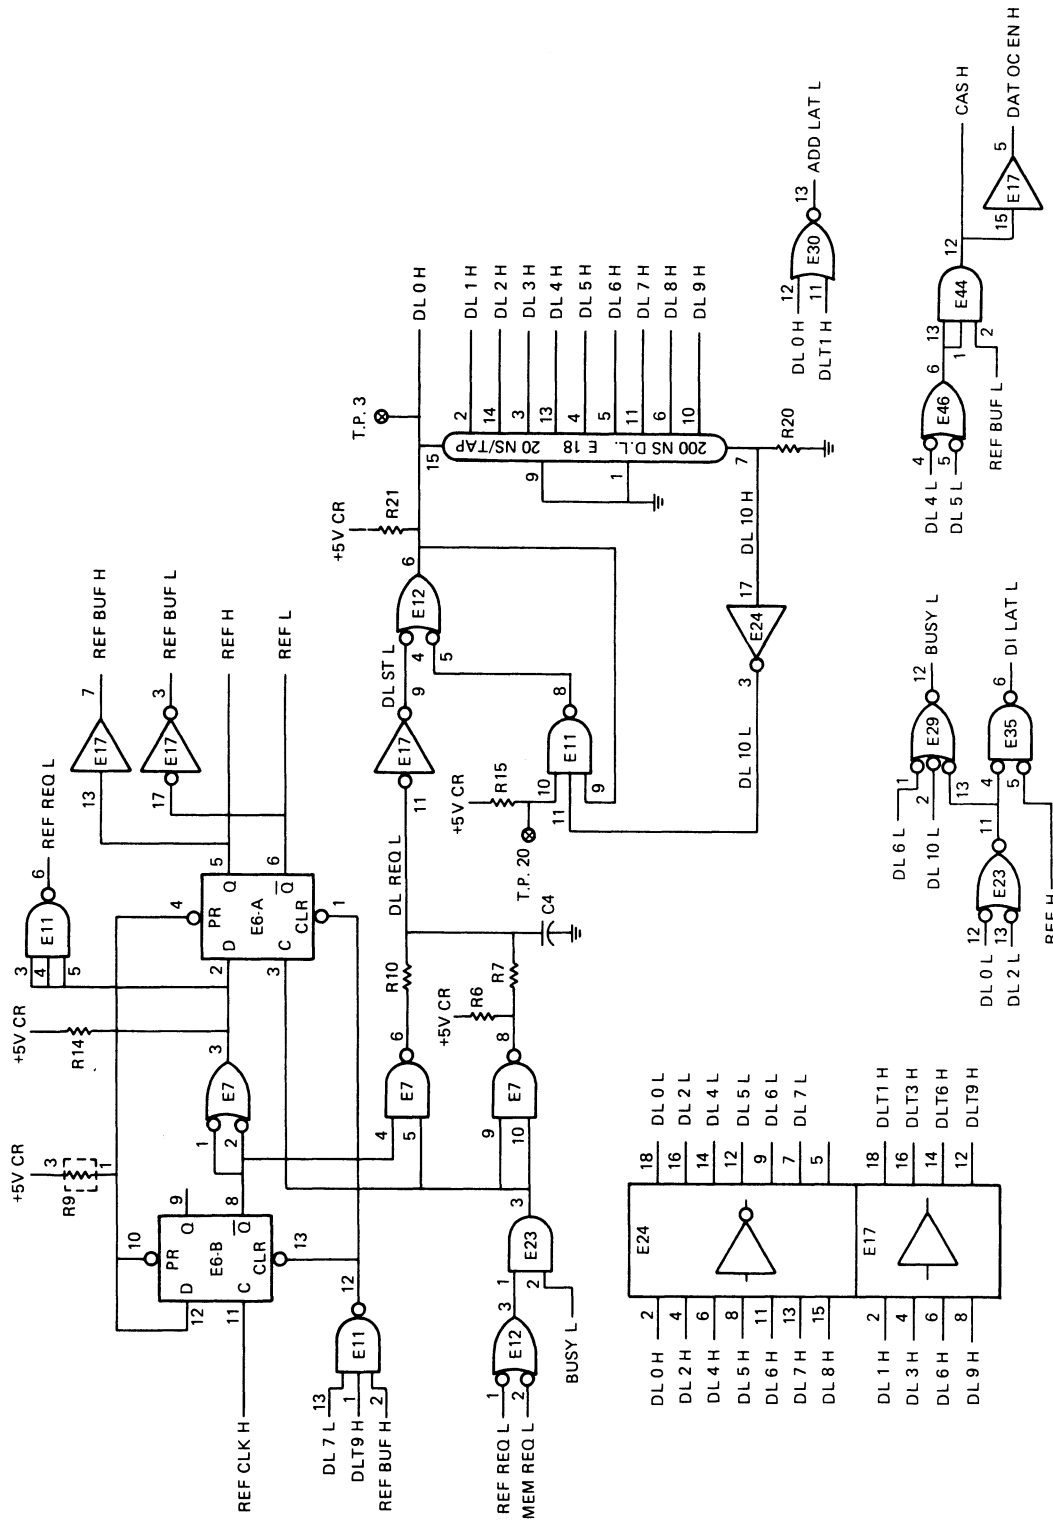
REF REQ L
6
E11
3
4
5
7
REF BUF H
E17
13
3
REF BUF L
E17
17
REF H
REF L
+5V CR
R14
3
E7
1
2
4
PR
Q
E6-A
D
C
CLR
$\overline{Q}$
2
3
5
6
1
+5V CR
3
R9
1
10
PR
Q
9
E6-B
D
C
CLR
$\overline{Q}$
12
11
8
13
REF CLK H
12
E11
13
1
2
DL 7 L
DLT9 H
REF BUF H
4
5
E7
6
R10
DL REQ L
11
E17
9
DL ST L
4
5
E12
6
+5V CR
R21
T.P. 3
DL 0 H
15
20 NS/TAP
E 18
200 NS D.L.
2
14
3
13
4
5
11
6
10
DL 1 H
DL 2 H
DL 3 H
DL 4 H
DL 5 H
DL 6 H
DL 7 H
DL 8 H
DL 9 H
9
1
7
R20
DL 10 H
17
E24
3
DL 10 L
8
E11
10
11
9
+5V CR
R15
T.P. 20
C4
+5V CR
R6
R7
8
E7
9
10
3
E23
1
2
BUSY L
3
E12
1
2
REF REQ L
MEM REQ L
BUSY L
13
ADD LAT L
E30
12
11
DL 0 H
DLT1 H
CAS H
5
DAT OC EN H
E17
15
12
E44
13
1
2
6
E46
4
5
DL 4 L
DL 5 L
REF BUF L
12
BUSY L
E29
1
2
13
DL 6 L
DL 10 L
6
DI LAT L
E35
4
5
11
E23
12
13
DL 0 L
DL 2 L
REF H
E24
2
4
6
8
11
13
15
DL 0 H
DL 2 H
DL 4 H
DL 5 H
DL 6 H
DL 7 H
DL 8 H
18
16
14
12
9
7
5
DL 0 L
DL 2 L
DL 4 L
DL 5 L
DL 6 L
DL 7 L
E17
2
4
6
8
DL 1 H
DL 3 H
DL 6 H
DL 9 H
18
16
14
12
DLT1 H
DLT3 H
DLT6 H
DLT9 H